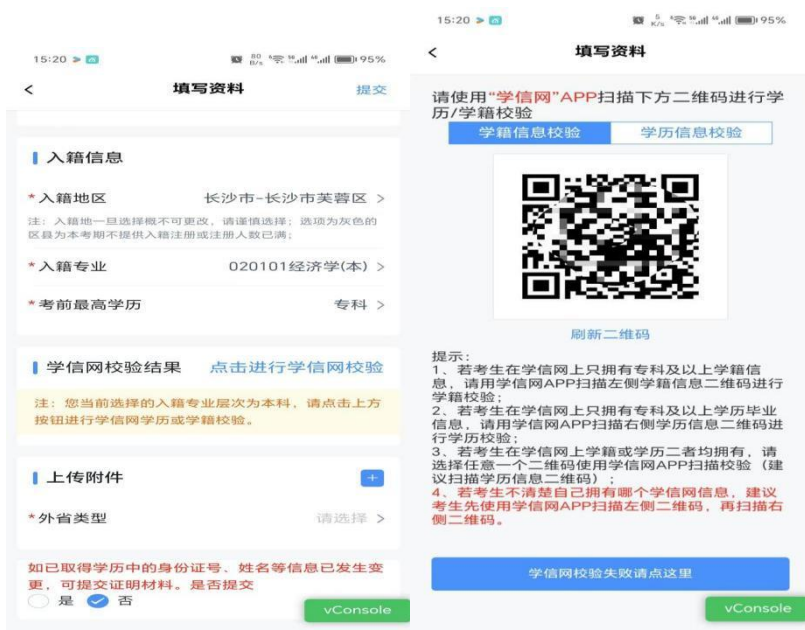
15:20 95%

< 填写资料 提交

入籍信息

*入籍地区 长沙市-长沙市芙蓉区 >

注：入籍地一旦选择概不可更改，请谨慎选择；选项为灰色的区县为本考期不提供入籍注册或注册人数已满；

*入籍专业 020101经济学(本) >

*考前最高学历 专科 >

学信网校验结果 点击进行学信网校验

注：您当前选择的入籍专业层次为本科，请点击上方按钮进行学信网学历或学籍校验。

上传附件 +

*外省类型 请选择 >

如已取得学历中的身份证号、姓名等信息已发生变更，可提交证明材料。是否提交

是 否

vConsole

15:20 95%

< 填写资料

请使用"学信网"APP扫描下方二维码进行学历/学籍校验

学籍信息校验 学历信息校验

刷新二维码

提示：
1、若考生在学信网上只拥有专科及以上学籍信息，请用学信网APP扫描左侧学籍信息二维码进行学籍校验；
2、若考生在学信网上只拥有专科及以上学历毕业信息，请用学信网APP扫描右侧学历信息二维码进行学历校验；
3、若考生在学信网上学籍或学历二者均拥有，请选择任意一个二维码使用学信网APP扫描校验（建议扫描学历信息二维码）；
4、若考生不清楚自己拥有哪个学信网信息，建议考生先使用学信网APP扫描左侧二维码，再扫描右侧二维码。

学信网校验失败请点这里

vConsole